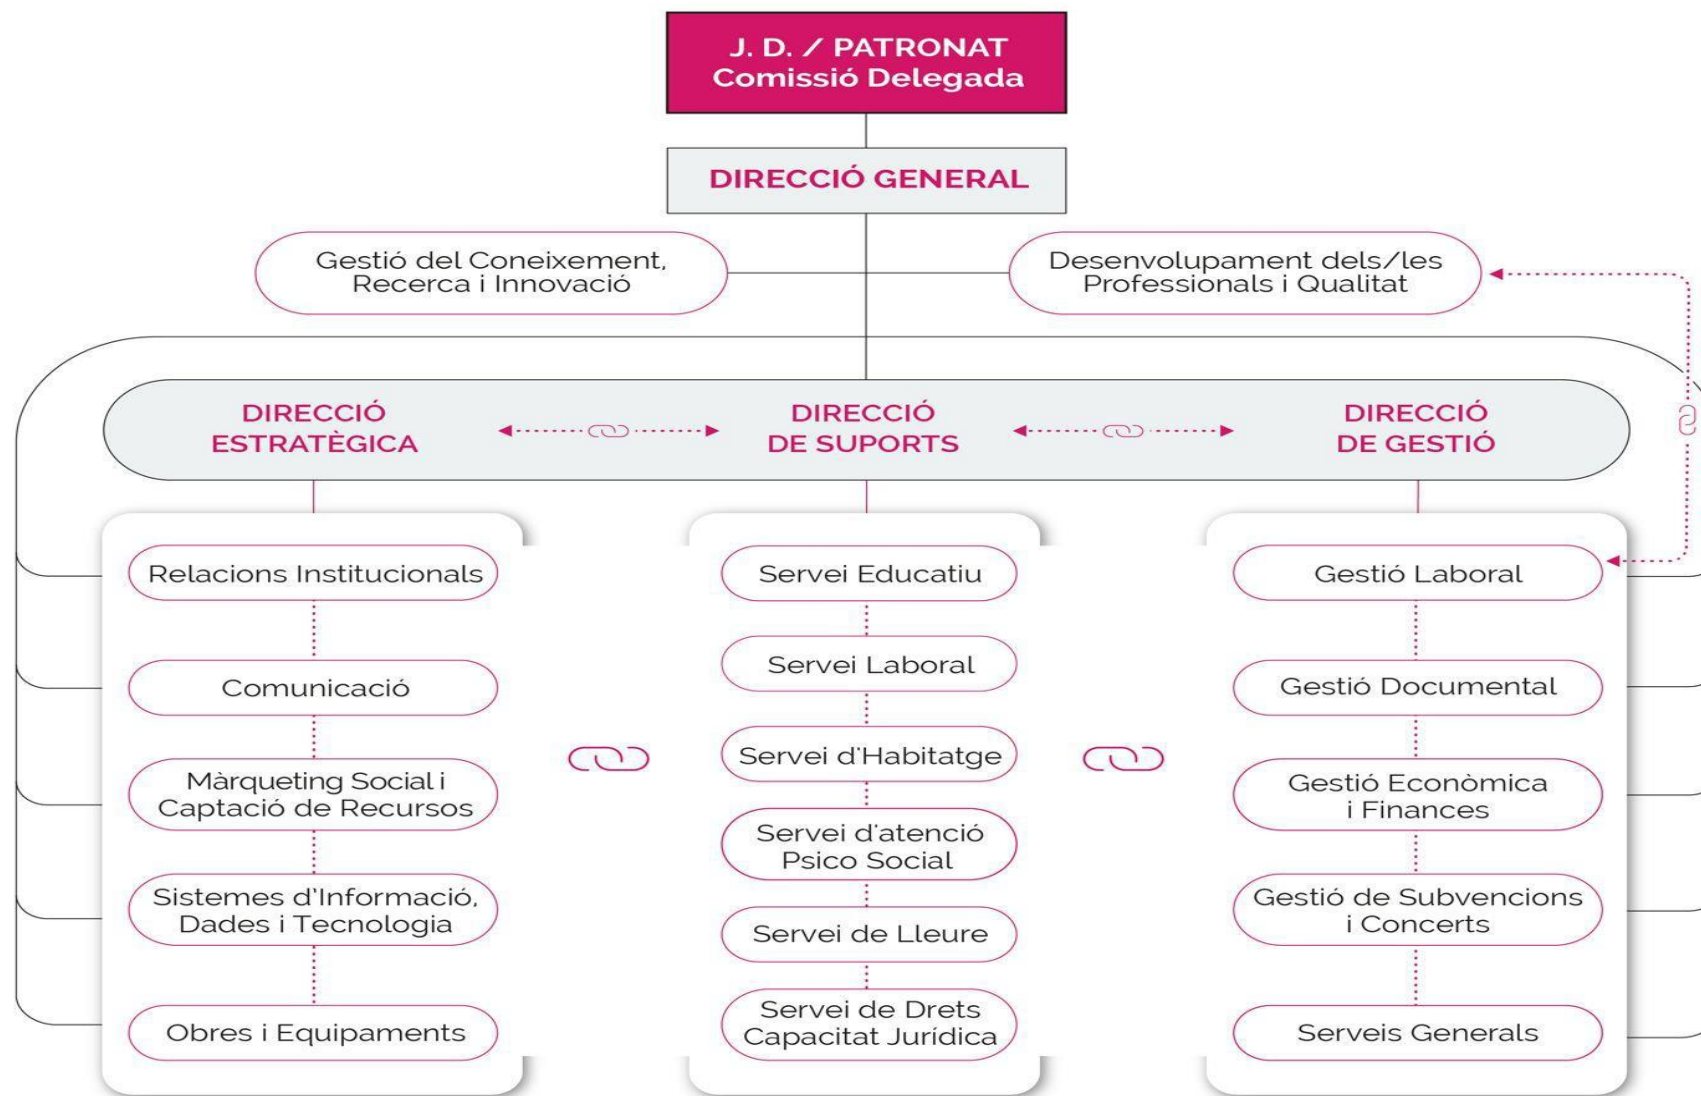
J. D. / PATRONAT
Comissió Delegada

DIRECCIÓ GENERAL

Gestió del Coneixement, Recerca i Innovació

Desenvolupament dels/les Professionals i Qualitat

DIRECCIÓ ESTRATÈGICA

DIRECCIÓ DE SUPORTS

DIRECCIÓ DE GESTIÓ

Relacions Institucionals

Comunicació

Màrqueting Social i Captació de Recursos

Sistemes d'Informació, Dades i Tecnologia

Obres i Equipaments

Servei Educatiu

Servei Laboral

Servei d'Habitatge

Servei d'atenció Psico Social

Servei de Lleure

Servei de Drets Capacitat Jurídica

Gestió Laboral

Gestió Documental

Gestió Econòmica i Finances

Gestió de Subvencions i Concerts

Serveis Generals